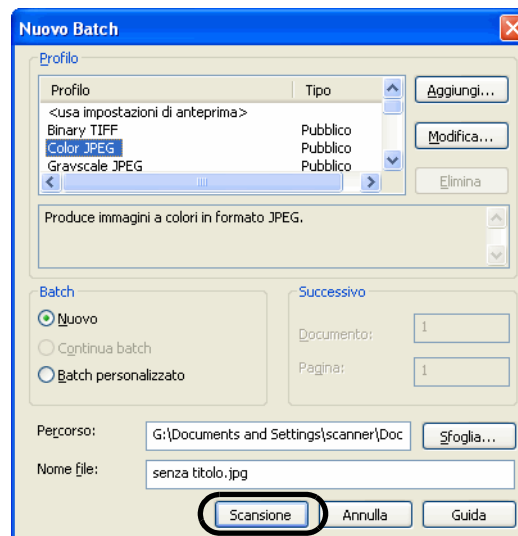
Nuovo Batch

Profilo

| Profilo | Tipo |
|---|---|
| <usa impostazioni di anteprima> | |
| Binary TIFF | Pubblico |
| Color JPEG | Pubblico |
| Grayscale JPEG | Pubblico |

Aggiungi...
Modifica...
Elimina

Produce immagini a colori in formato JPEG.

Batch
Nuovo
Continua batch
Batch personalizzato

Successivo
Documento: 1
Pagina: 1

Percorso: G:\Documents and Settings\scanner\Doc
Sfoglia...

Nome file: senza titolo.jpg

Scansione
Annulla
Guida